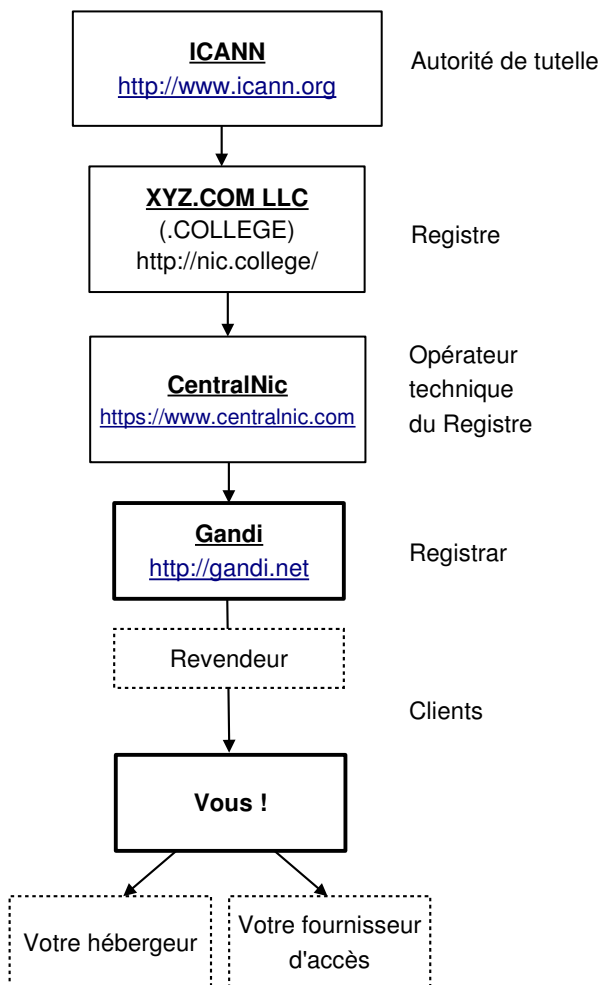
ICANN
http://www.icann.org

Autorité de tutelle

XYZ.COM LLC
(.COLLEGE)
http://nic.college/

Registre

CentralNic
https://www.centralnic.com

Opérateur technique du Registre

Gandi
http://gandi.net

Registrar

Revendeur

Clients

Vous !

Votre hébergeur

Votre fournisseur d'accès